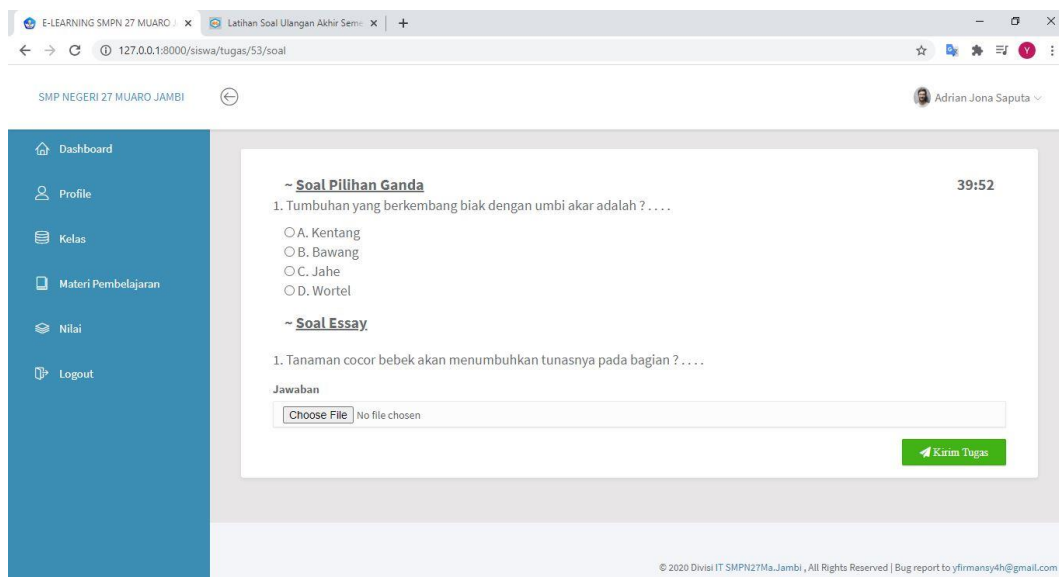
E-LEARNING SMPN 27 MUARO J
Latihan Soal Ulangan Akhir Seme
+
127.0.0.1:8000/siswa/tugas/53/soal
Y

SMP NEGERI 27 MUARO JAMBI
Adrian Jona Saputa

Dashboard
Profile
Kelas
Materi Pembelajaran
Nilai
Logout

~ Soal Pilihan Ganda
39:52
1. Tumbuhan yang berkembang biak dengan umbi akar adalah ? . . . .
A. Kentang
B. Bawang
C. Jahe
D. Wortel

~ Soal Essay
1. Tanaman cocor bebek akan menumbuhkan tunasnya pada bagian ? . . . .
Jawaban
Choose File No file chosen
Kirim Tugas

© 2020 Divisi IT SMPN27Ma.Jambi , All Rights Reserved | Bug report to yfirmansy4h@gmail.com